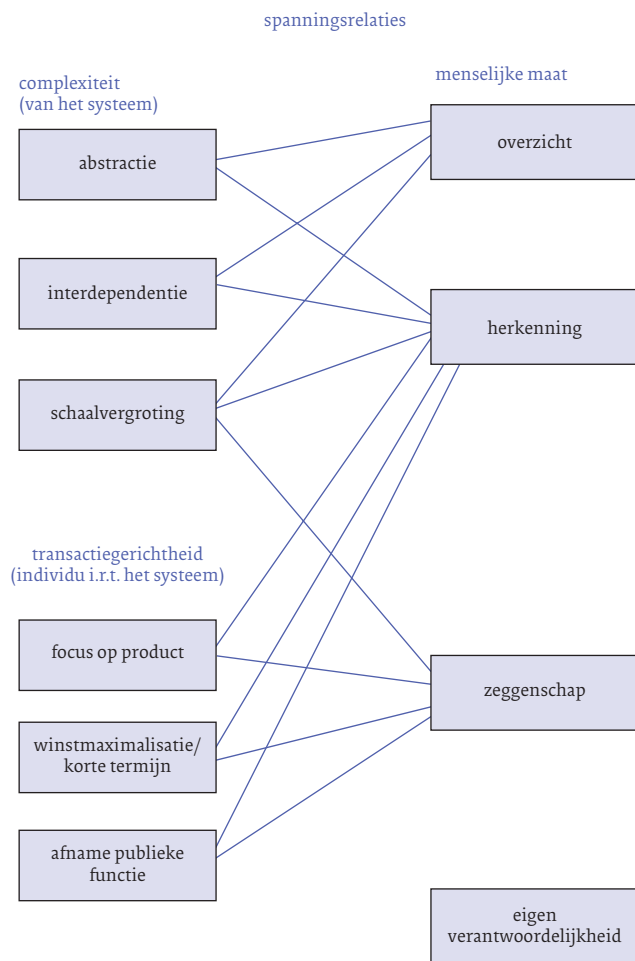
spanningsrelaties

complexiteit
(van het systeem)

menselijke maat

abstractie

overzicht

interdependentie

herkenning

schaalvergroting

transactiegerichtheid
(individu i.r.t. het systeem)

focus op product

zeggenschap

winstmaximalisatie/
korte termijn

afname publieke functie

eigen verantwoordelijkheid